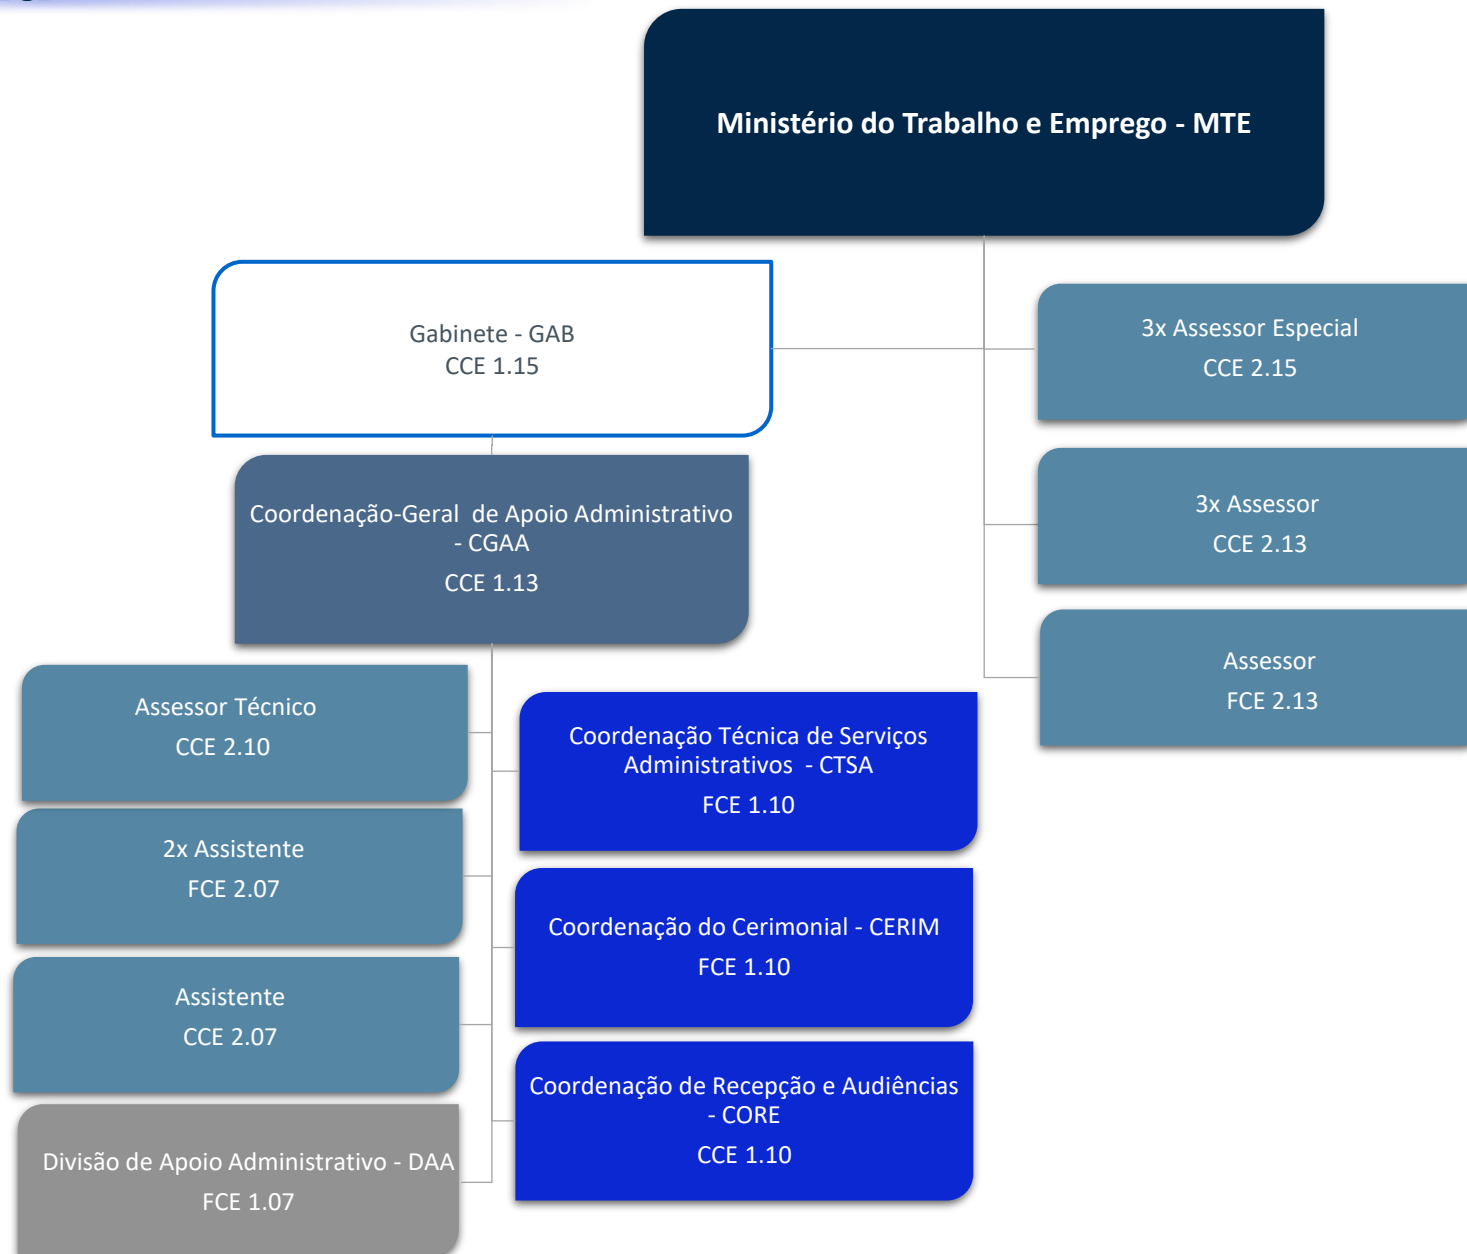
Ministério do Trabalho e Emprego - MTE

Gabinete - GAB
CCE 1.15

3x Assessor Especial
CCE 2.15

3x Assessor
CCE 2.13

Assessor
FCE 2.13

Coordenação-Geral de Apoio Administrativo - CGAA
CCE 1.13

Assessor Técnico
CCE 2.10

2x Assistente
FCE 2.07

Assistente
CCE 2.07

Divisão de Apoio Administrativo - DAA
FCE 1.07

Coordenação Técnica de Serviços Administrativos - CTSA
FCE 1.10

Coordenação do Cerimonial - CERIM
FCE 1.10

Coordenação de Recepção e Audiências - CORE
CCE 1.10